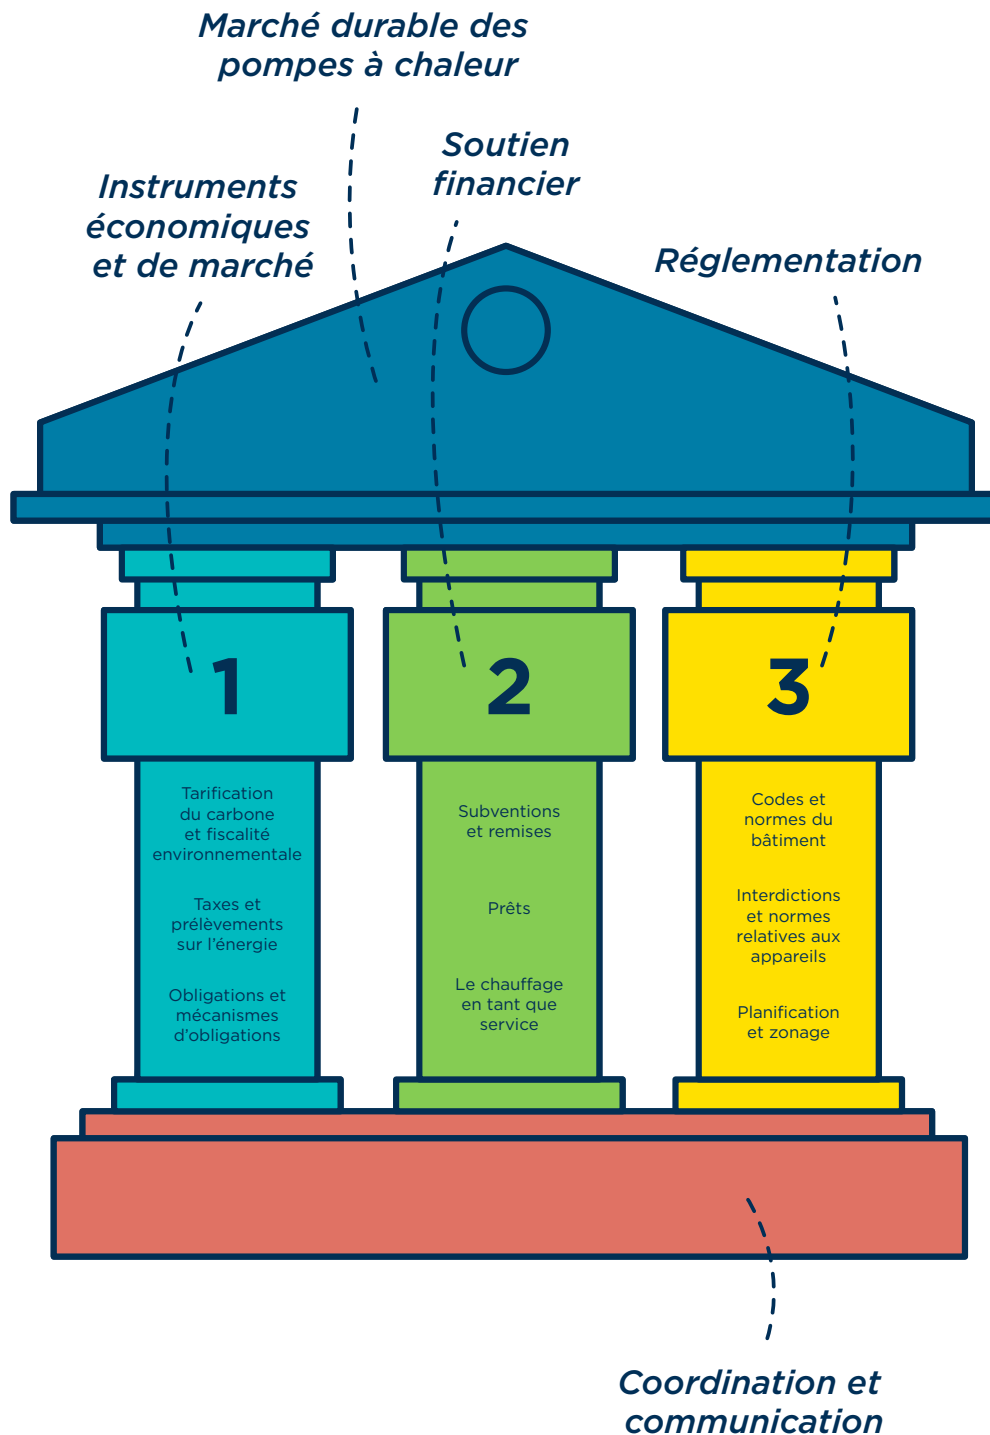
Marché durable des pompes à chaleur

Instruments économiques et de marché

Soutien financier

Réglementation

1

Tarification du carbone et fiscalité environnementale

Taxes et prélèvements sur l'énergie

Obligations et mécanismes d'obligations

2

Subventions et remises

Prêts

Le chauffage en tant que service

3

Codes et normes du bâtiment

Interdictions et normes relatives aux appareils

Planification et zonage

Coordination et communication